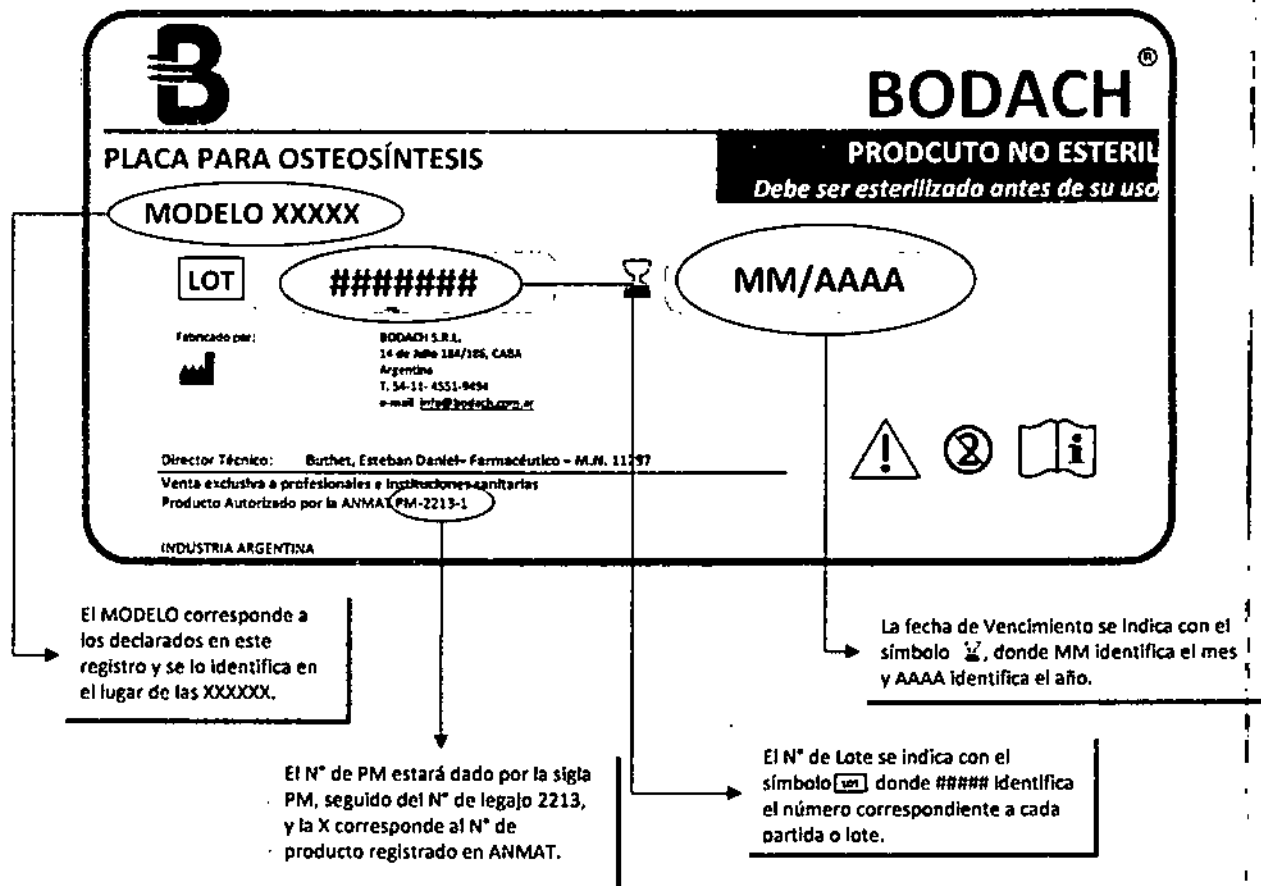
BODACH®

PLACA PARA OSTEOSÍNTESIS

PRODCUTO NO ESTERIL
Debe ser esterilizado antes de su uso

MODELO XXXXX

LOT ########

MM/AAAA

Fabricado por:

BODACH S.R.L.
14 de Julio 184/186, CABA
Argentina
T. 54-11-4551-9494
e-mail info@bodach.com.ar

Director Técnico: Buthet, Esteban Daniel- Farmacéutico - M.N. 11797

Venta exclusiva a profesionales e instituciones sanitarias
Producto Autorizado por la ANMAT PM-2213-1

INDUSTRIA ARGENTINA

El MODELO corresponde a los declarados en este registro y se lo identifica en el lugar de las XXXXXX.

La fecha de Vencimiento se indica con el símbolo, donde MM identifica el mes y AAAA identifica el año.

El N° de PM estará dado por la sigla PM, seguido del N° de legajo 2213, y la X corresponde al N° de producto registrado en ANMAT.

El N° de Lote se indica con el símbolo [LOT], donde ##### identifica el número correspondiente a cada partida o lote.